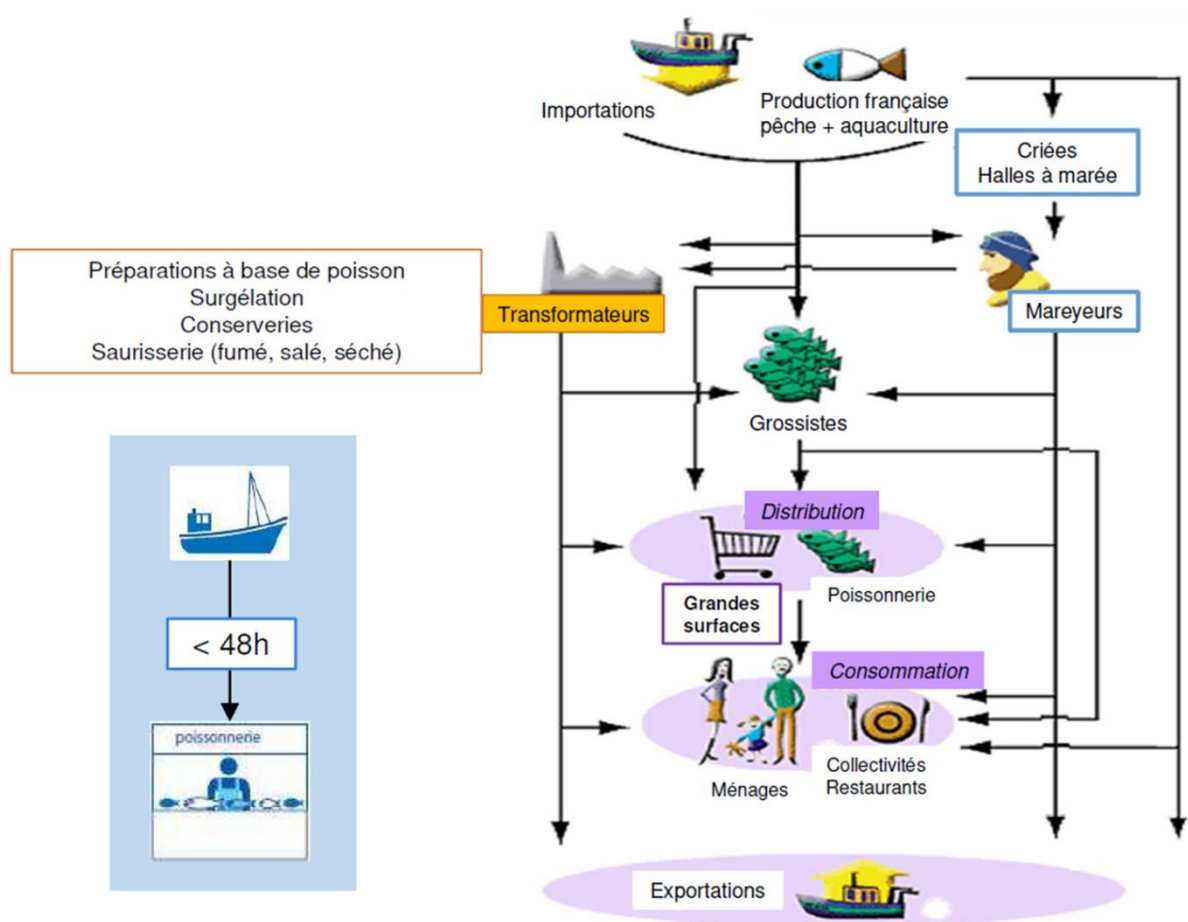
Importations

Production française pêche + aquaculture

Criées
Halles à marée

Préparations à base de poisson
Surgélation
Conserveries
Saurisserie (fumé, salé, séché)

Transformateurs

Mareyeurs

Grossistes

Distribution

Grandes surfaces

Poissonnerie

Consommation

Ménages

Collectivités
Restaurants

Exportations

< 48h

poissonnerie